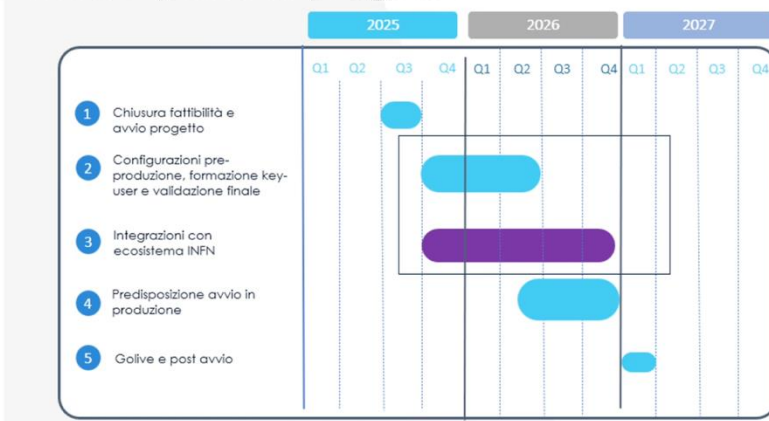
2025 2026 2027

Q1 Q2 Q3 Q4 Q1 Q2 Q3 Q4 Q1 Q2 Q3 Q4

1 Chiusura fattibilità e avvio progetto

2 Configurazioni pre-produzione, formazione key-user e validazione finale

3 Integrazioni con ecosistema INFN

4 Predisposizione avvio in produzione

5 Golive e post avvio